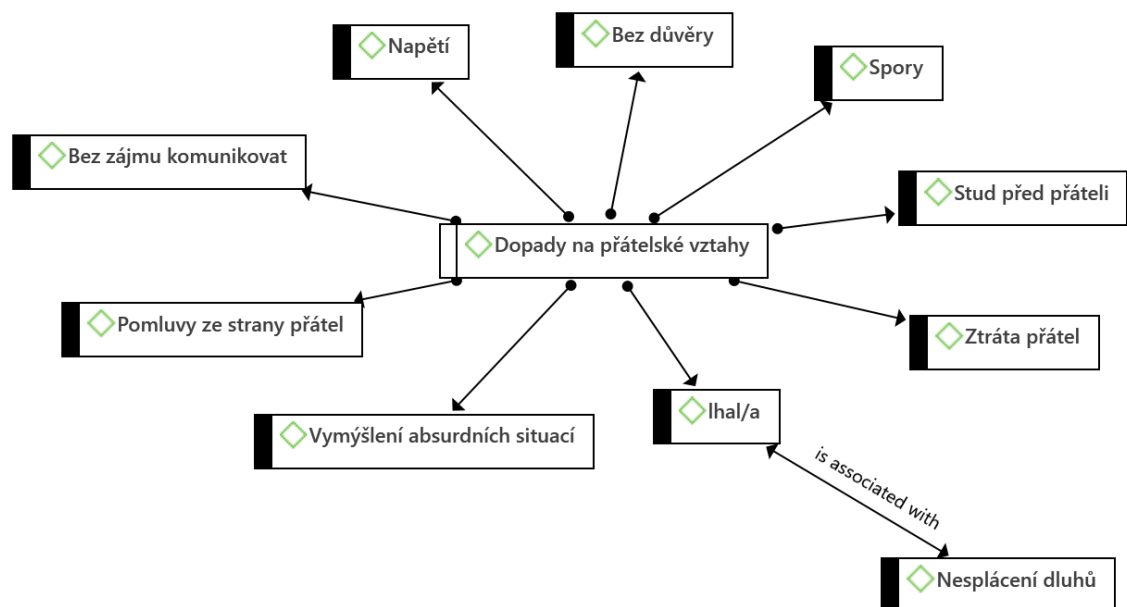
Napětí

Bez důvěry

Spory

Bez zájmu komunikovat

Stud před přáteli

Dopady na přátelské vztahy

Pomluvy ze strany přátel

Ztráta přátel

Ihal/a

Vymýšlení absurdních situací

is associated with

Nesplácení dluhů